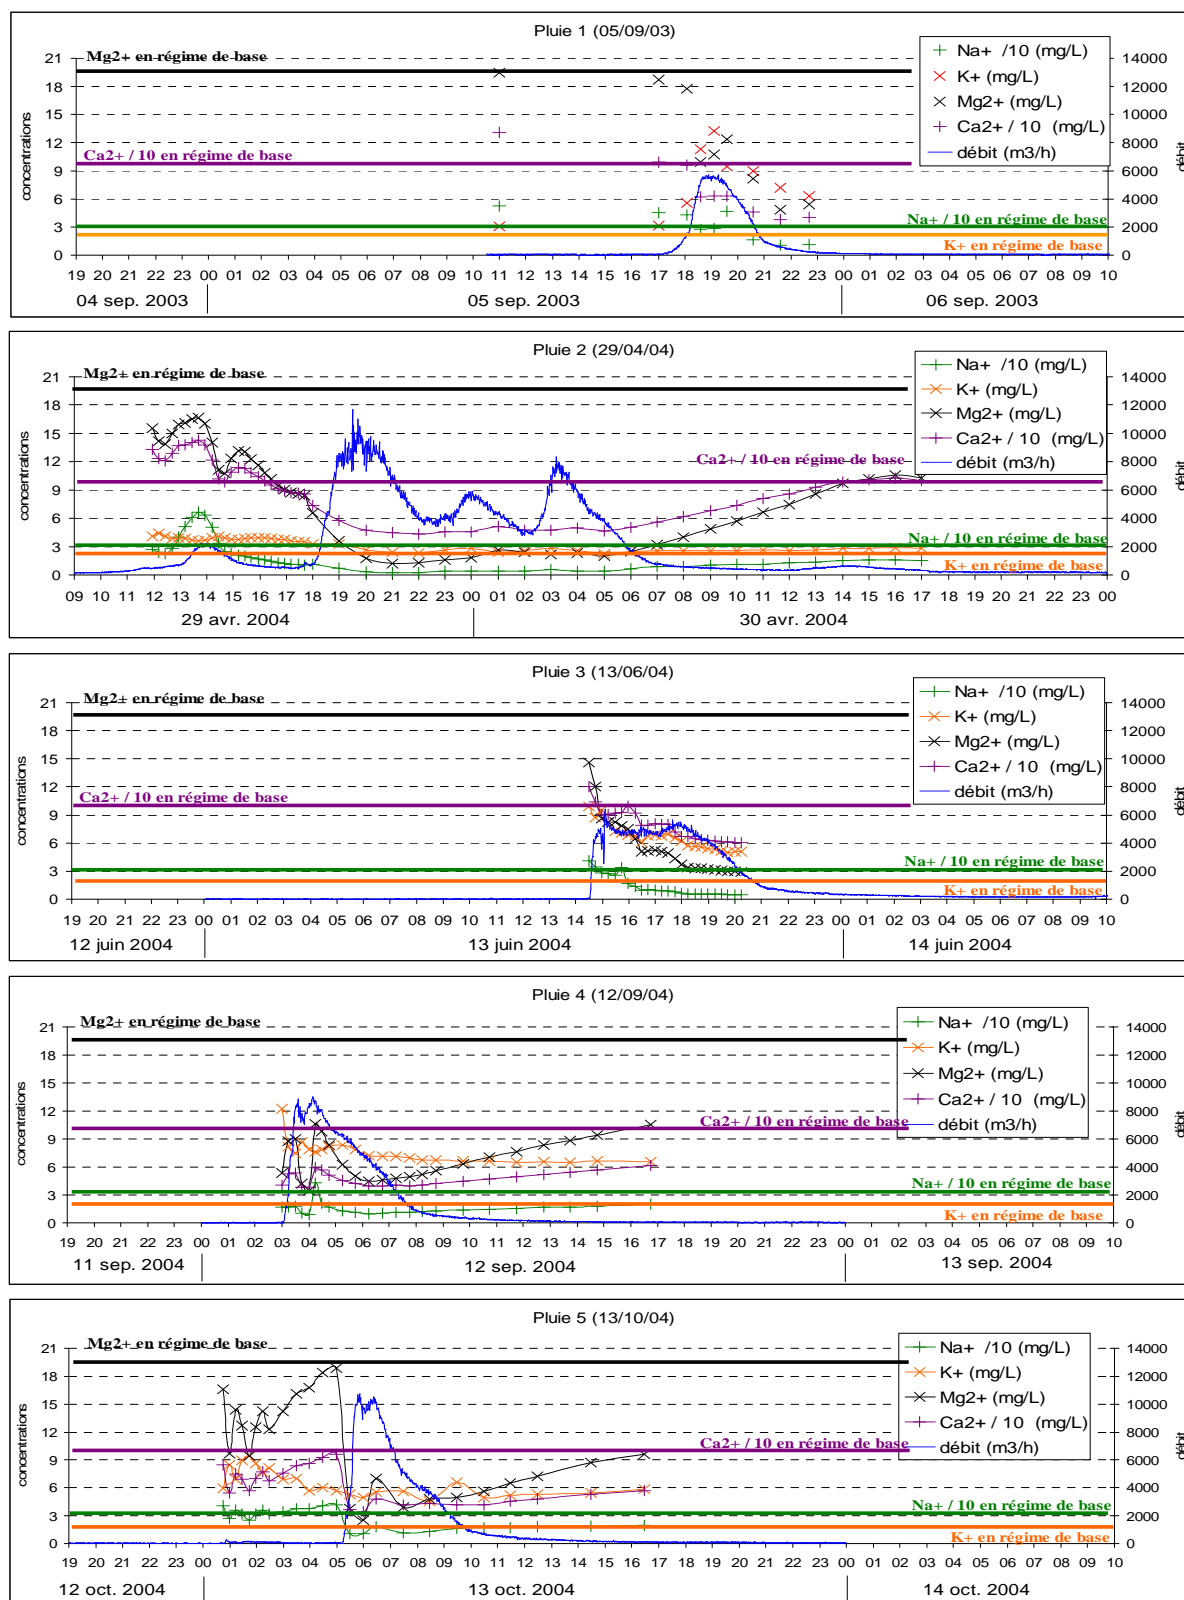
Pluie 1 (05/09/03)

Mg2+ en régime de base
Ca2+ / 10 en régime de base
Na+ / 10 en régime de base
K+ en régime de base

Na+ /10 (mg/L)
K+ (mg/L)
Mg2+ (mg/L)
Ca2+ / 10 (mg/L)
débit (m3/h)

concentrations
débit

21 18 15 12 9 6 3 0
14000 12000 10000 8000 6000 4000 2000 0

19 20 21 22 23 00 01 02 03 04 05 06 07 08 09 10 11 12 13 14 15 16 17 18 19 20 21 22 23 00 01 02 03 04 05 06 07 08 09 10

04 sep. 2003
05 sep. 2003
06 sep. 2003

Pluie 2 (29/04/04)

Mg2+ en régime de base
Ca2+ / 10 en régime de base
Na+ / 10 en régime de base
K+ en régime de base

Na+ /10 (mg/L)
K+ (mg/L)
Mg2+ (mg/L)
Ca2+ / 10 (mg/L)
débit (m3/h)

concentrations
débit

21 18 15 12 9 6 3 0
14000 12000 10000 8000 6000 4000 2000 0

09 10 11 12 13 14 15 16 17 18 19 20 21 22 23 00 01 02 03 04 05 06 07 08 09 10 11 12 13 14 15 16 17 18 19 20 21 22 23 00

29 avr. 2004
30 avr. 2004

Pluie 3 (13/06/04)

Mg2+ en régime de base
Ca2+ / 10 en régime de base
Na+ / 10 en régime de base
K+ en régime de base

Na+ /10 (mg/L)
K+ (mg/L)
Mg2+ (mg/L)
Ca2+ / 10 (mg/L)
débit (m3/h)

concentrations
débit

21 18 15 12 9 6 3 0
14000 12000 10000 8000 6000 4000 2000 0

19 20 21 22 23 00 01 02 03 04 05 06 07 08 09 10 11 12 13 14 15 16 17 18 19 20 21 22 23 00 01 02 03 04 05 06 07 08 09 10

12 juin 2004
13 juin 2004
14 juin 2004

Pluie 4 (12/09/04)

Mg2+ en régime de base
Ca2+ / 10 en régime de base
Na+ / 10 en régime de base
K+ en régime de base

Na+ /10 (mg/L)
K+ (mg/L)
Mg2+ (mg/L)
Ca2+ / 10 (mg/L)
débit (m3/h)

concentrations
débit

21 18 15 12 9 6 3 0
14000 12000 10000 8000 6000 4000 2000 0

19 20 21 22 23 00 01 02 03 04 05 06 07 08 09 10 11 12 13 14 15 16 17 18 19 20 21 22 23 00 01 02 03 04 05 06 07 08 09 10

11 sep. 2004
12 sep. 2004
13 sep. 2004

Pluie 5 (13/10/04)

Mg2+ en régime de base
Ca2+ / 10 en régime de base
Na+ / 10 en régime de base
K+ en régime de base

Na+ /10 (mg/L)
K+ (mg/L)
Mg2+ (mg/L)
Ca2+ / 10 (mg/L)
débit (m3/h)

concentrations
débit

21 18 15 12 9 6 3 0
14000 12000 10000 8000 6000 4000 2000 0

19 20 21 22 23 00 01 02 03 04 05 06 07 08 09 10 11 12 13 14 15 16 17 18 19 20 21 22 23 00 01 02 03 04 05 06 07 08 09 10

12 oct. 2004
13 oct. 2004
14 oct. 2004